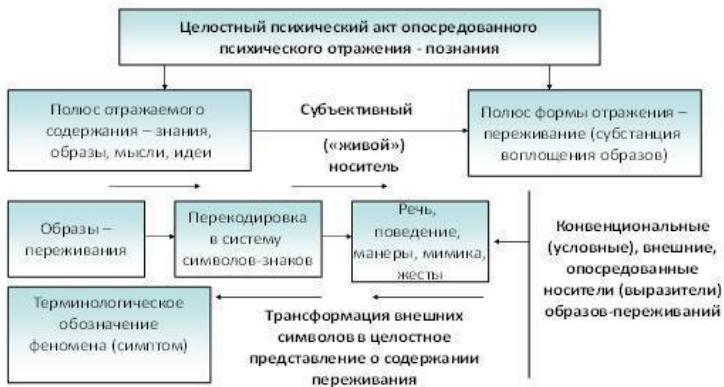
Целостный психический акт опосредованного психического отражения - познания

Полюс отражаемого содержания – знания, образы, мысли, идеи

Субъективный («живой») носитель

Полюс формы отражения – переживание (субстанция воплощения образов)

Образы – переживания

Перекодировка в систему символов-знаков

Речь, поведение, манеры, мимика, жесты

Конвенциональные (условные), внешние, опосредованные носители (выразители) образов-переживаний

Терминологическое обозначение феномена (симптом)

Трансформация внешних символов в целостное представление о содержании переживания